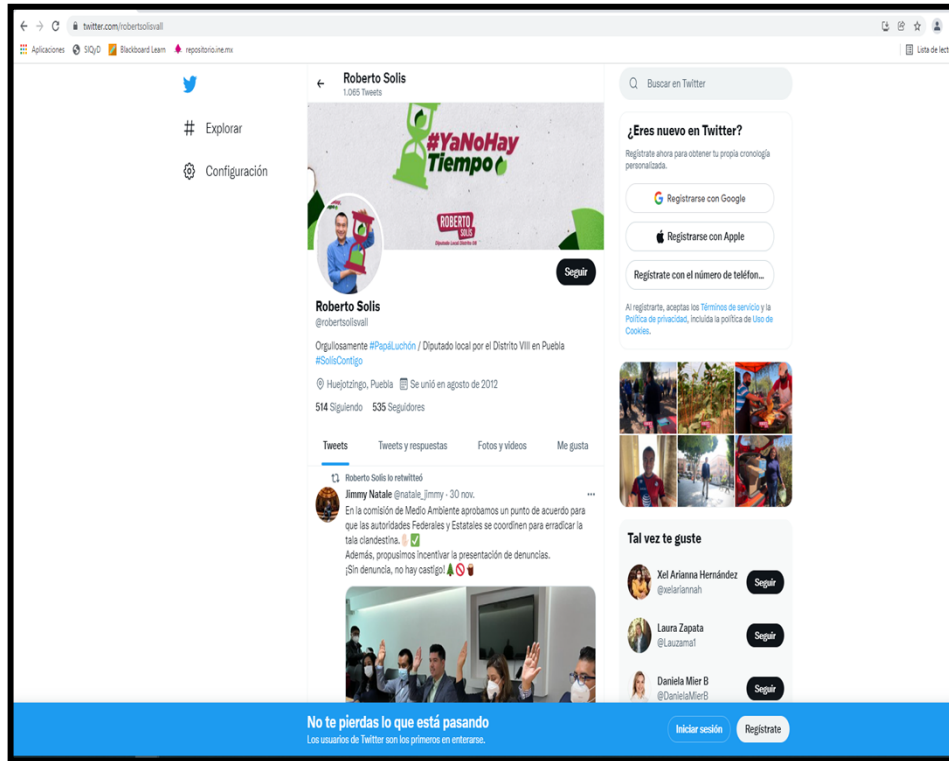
twitter.com/robertsolisvall

Aplicaciones SIQyD Blackboard Learn repositorio.ine.mx Lista de lect

Explorar

Configuración

Roberto Solis
1.065 Tweets

#YaNoHay Tiempo

ROBERTO SOLIS
Diputado Local Distrito VIII

Seguir

Roberto Solis
@robertsolisvall

Orgullosamente #PapáLuchón / Diputado local por el Distrito VIII en Puebla #SolisContigo

Huejotzingo, Puebla Se unió en agosto de 2012

514 Siguiendo 535 Seguidores

Tweets Tweets y respuestas Fotos y videos Me gusta

Roberto Solis lo retwitteó
Jimmy Natale @natale_jimmy · 30 nov.
En la comisión de Medio Ambiente aprobamos un punto de acuerdo para que las autoridades Federales y Estatales se coordinen para erradicar la tala clandestina.✅
Además, propusimos incentivar la presentación de denuncias.
¡Sin denuncia, no hay castigo!

Buscar en Twitter

¿Eres nuevo en Twitter?
Regístrate ahora para obtener tu propia cronología personalizada.

Registrarse con Google
Registrarse con Apple
Regístrate con el número de teléfon...

Al registrarte, aceptas los Términos de servicio y la Política de privacidad, incluida la política de Uso de Cookies.

Tal vez te guste

Xel Arianna Hernández
@xelariannah
Seguir

Laura Zapata
@Lauzama1
Seguir

Daniela Mier B
@DanielaMierB
Seguir

No te pierdas lo que está pasando
Los usuarios de Twitter son los primeros en enterarse.

Iniciar sesión
Regístrate